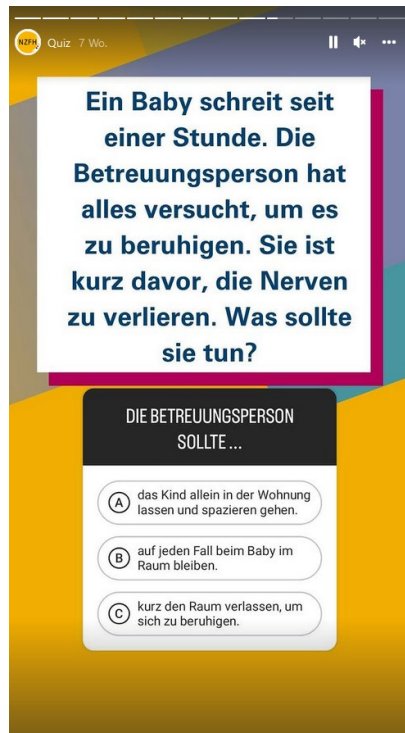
NZFH Quiz 7 Wo.

Ein Baby schreit seit einer Stunde. Die Betreuungsperson hat alles versucht, um es zu beruhigen. Sie ist kurz davor, die Nerven zu verlieren. Was sollte sie tun?

DIE BETREUUNGSPERSON SOLLTE ...

A das Kind allein in der Wohnung lassen und spazieren gehen.

B auf jeden Fall beim Baby im Raum bleiben.

C kurz den Raum verlassen, um sich zu beruhigen.